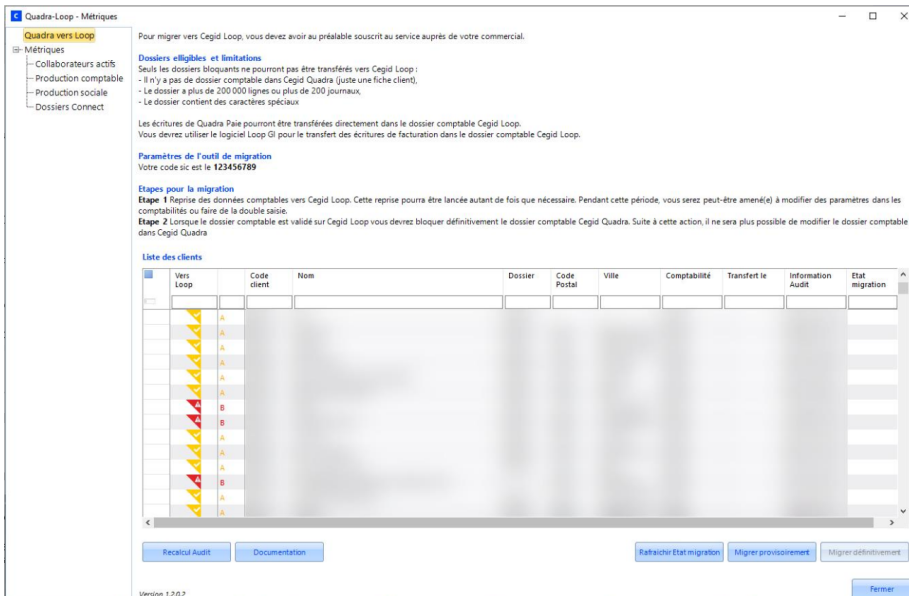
Quadra-Loop - Métriques

Quadra vers Loop
Métriques
Collaborateurs actifs
Production comptable
Production sociale
Dossiers Connect

Pour migrer vers Cegid Loop, vous devez avoir au préalable souscrit au service auprès de votre commercial.

Dossiers elligibles et limitations
Seuls les dossiers bloquants ne pourront pas être transférés vers Cegid Loop :
- Il n'y a pas de dossier comptable dans Cegid Quadra (juste une fiche client),
- Le dossier a plus de 200 000 lignes ou plus de 200 journaux,
- Le dossier contient des caractères spéciaux

Les écritures de Quadra Paie pourront être transférées directement dans le dossier comptable Cegid Loop.
Vous devrez utiliser le logiciel Loop GI pour le transfert des écritures de facturation dans le dossier comptable Cegid Loop.

Paramètres de l'outil de migration
Votre code sic est le 123456789

Etapes pour la migration
Etape 1 Reprise des données comptables vers Cegid Loop. Cette reprise pourra être lancée autant de fois que nécessaire. Pendant cette période, vous serez peut-être amené(e) à modifier des paramètres dans les comptabilités ou faire de la double saisie.
Etape 2 Lorsque le dossier comptable est validé sur Cegid Loop vous devrez bloquer définitivement le dossier comptable Cegid Quadra. Suite à cette action, il ne sera plus possible de modifier le dossier comptable dans Cegid Quadra

Liste des clients

| | Vers Loop | | Code client | Nom | Dossier | Code Postal | Ville | Comptabilité | Transfert le | Information Audit | Etat migration |
|---|---|---|---|---|---|---|---|---|---|---|---|
| | | A | | | | | | | | | |
| | | A | | | | | | | | | |
| | | A | | | | | | | | | |
| | | A | | | | | | | | | |
| | | A | | | | | | | | | |
| | | A | | | | | | | | | |
| | A | B | | | | | | | | | |
| | A | B | | | | | | | | | |
| | | A | | | | | | | | | |
| | | A | | | | | | | | | |
| | | A | | | | | | | | | |
| | A | B | | | | | | | | | |
| | | A | | | | | | | | | |
| | | A | | | | | | | | | |

Recalcul Audit
Documentation
Rafraichir Etat migration
Migrer provisoirement
Migrer définitivement

Version 1.2.0.2
Fermer